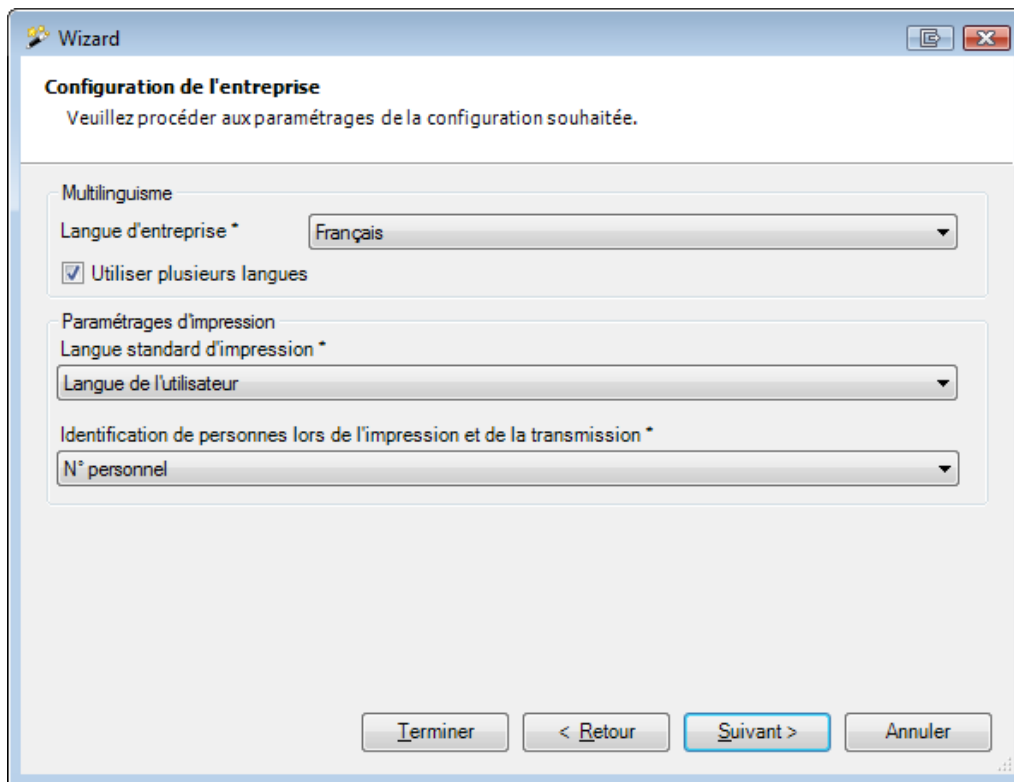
Wizard

Configuration de l'entreprise

Veuillez procéder aux paramétrages de la configuration souhaitée.

Multilinguisme

Langue d'entreprise *

Français

Utiliser plusieurs langues

Paramétrages d'impression

Langue standard d'impression *

Langue de l'utilisateur

Identification de personnes lors de l'impression et de la transmission *

N° personnel

Terminer

< Retour

Suivant >

Annuler